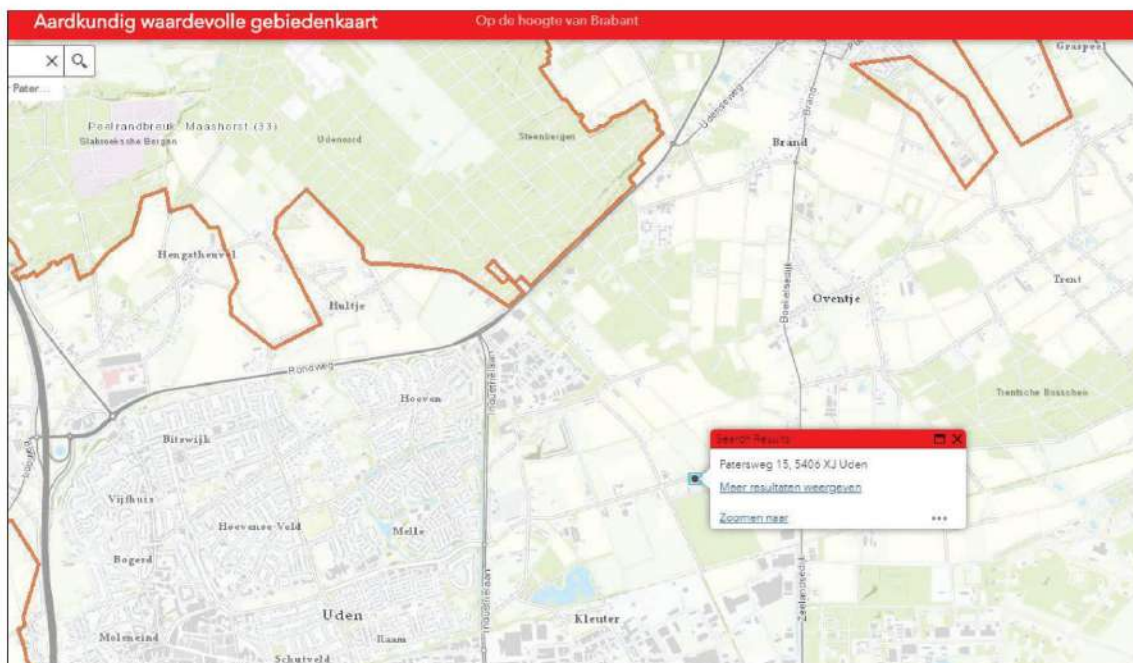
Aardkundig waardevolle gebiedenkaart
Op de hoogte van Brabant

Pater...

Peelrandbreuk Maashorst (33)
Slabroekse Bergen
Udenoord
Steenbergen
Graspeel
Brand
Hengsthenvel
Hultje
Oventje
Trent
Rondweg
Hoeven
Trentsche Bosschen
Bitswijk
Vijfhuis
Hoevense Veld
Melle
Bogerd
Uden
Molenwijk
Raam
Schutveld
Kleuter

Search Results
Patersweg 15, 5406 XJ Uden
Meer resultaten weergeven
Zoomen naar
•••